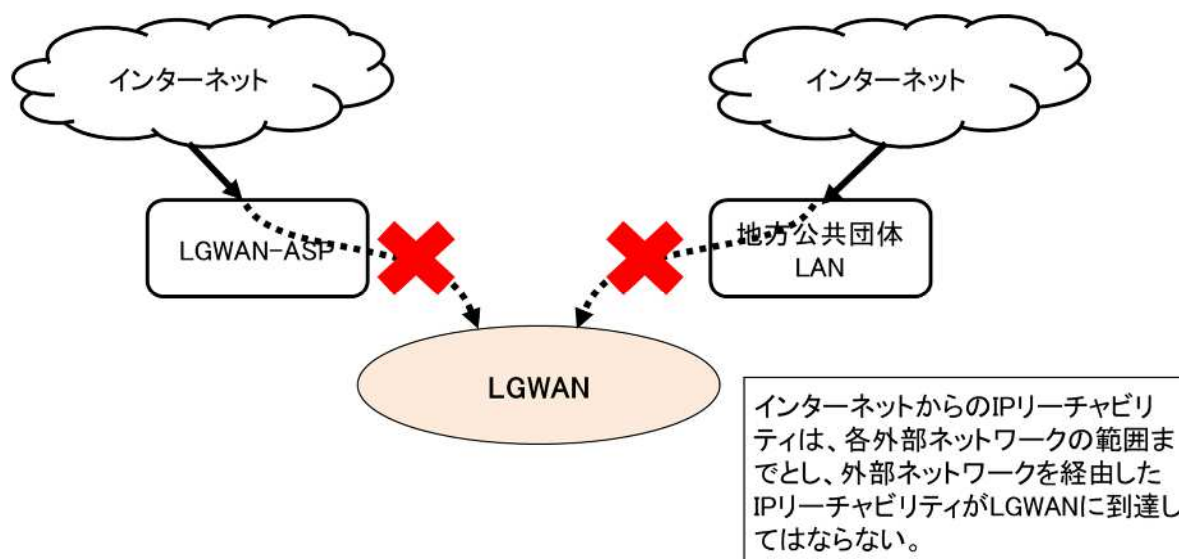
インターネット

インターネット

LGWAN-ASP

地方公共団体 LAN

LGWAN

インターネットからのIPリーチャビリティは、各外部ネットワークの範囲までとし、外部ネットワークを経由したIPリーチャビリティがLGWANに到達してはならない。